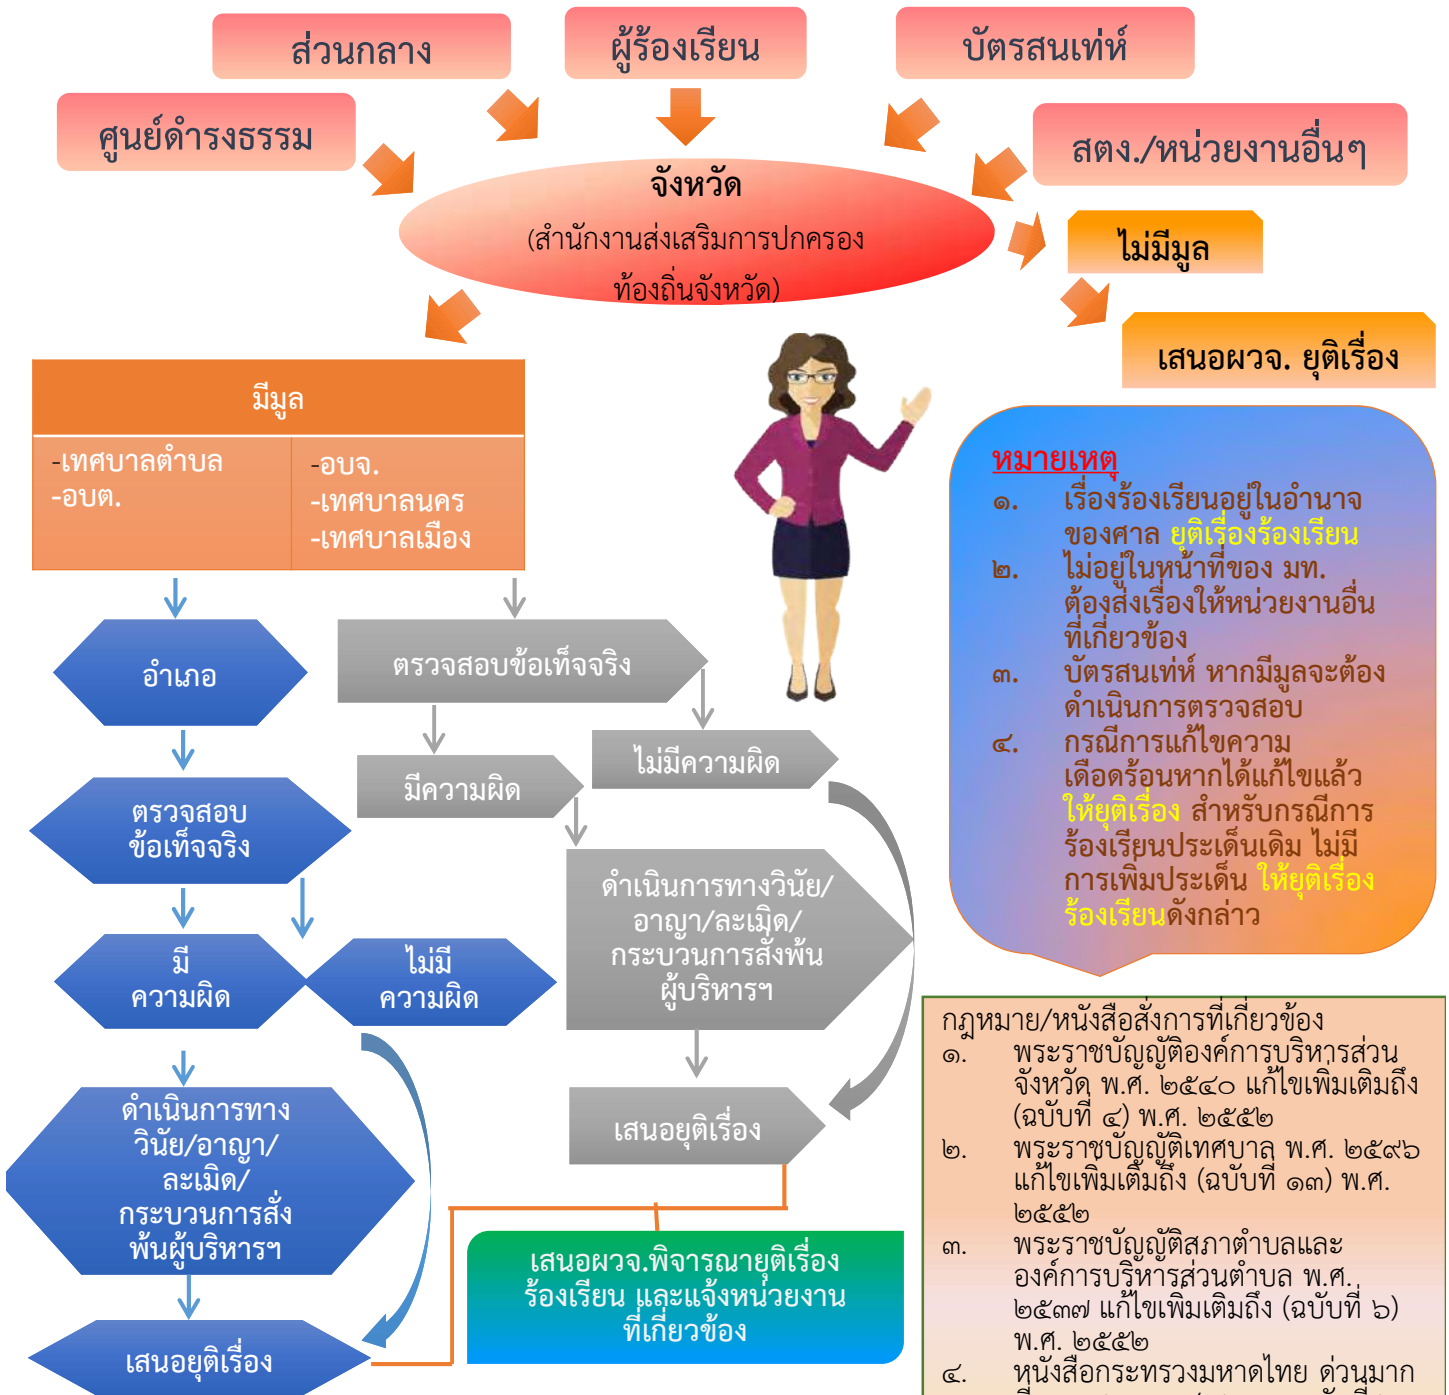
ส่วนกลาง

ผู้ร้องเรียน

บัตรสนเท่ห์

ศูนย์ดำรงธรรม

สตง./หน่วยงานอื่นๆ

จังหวัด
(สำนักงานส่งเสริมการปกครองท้องถิ่นจังหวัด)

ไม่มีมูล

เสนอผวจ. ยุติเรื่อง

มีมูล

| -เทศบาลตำบล -อบต. | -อบจ. -เทศบาลนคร -เทศบาลเมือง |
|---|---|

อำเภอ

ตรวจสอบข้อเท็จจริง

มีความผิด

ไม่มีความผิด

ดำเนินการทางวินัย/อาญา/ละเมิด/กระบวนการสั่งพ้นผู้บริหารฯ

เสนอยุติเรื่อง

ตรวจสอบข้อเท็จจริง

มีความผิด

ไม่มีความผิด

ดำเนินการทางวินัย/อาญา/ละเมิด/กระบวนการสั่งพ้นผู้บริหารฯ

เสนอยุติเรื่อง

เสนอผวจ.พิจารณายุติเรื่องร้องเรียน และแจ้งหน่วยงานที่เกี่ยวข้อง

หมายเหตุ
๑. เรื่องร้องเรียนอยู่ในอำนาจของศาล ยุติเรื่องร้องเรียน
๒. ไม่อยู่ในหน้าที่ของ มท. ต้องส่งเรื่องให้หน่วยงานอื่นที่เกี่ยวข้อง
๓. บัตรสนเท่ห์ หากมีมูลจะต้องดำเนินการตรวจสอบ
๔. กรณีการแก้ไขความเดือดร้อนหากได้แก้ไขแล้ว ให้ยุติเรื่อง สำหรับกรณีการร้องเรียนประเด็นเดิม ไม่มีการเพิ่มประเด็น ให้ยุติเรื่องร้องเรียนดังกล่าว

กฎหมาย/หนังสือสั่งการที่เกี่ยวข้อง
๑. พระราชบัญญัติองค์การบริหารส่วนจังหวัด พ.ศ. ๒๕๔๐ แก้ไขเพิ่มเติมถึง (ฉบับที่ ๔) พ.ศ. ๒๕๕๒
๒. พระราชบัญญัติเทศบาล พ.ศ. ๒๔๙๖ แก้ไขเพิ่มเติมถึง (ฉบับที่ ๑๓) พ.ศ. ๒๕๕๒
๓. พระราชบัญญัติสภาตำบลและองค์การบริหารส่วนตำบล พ.ศ. ๒๕๓๗ แก้ไขเพิ่มเติมถึง (ฉบับที่ ๖) พ.ศ. ๒๕๕๒
๔. หนังสือกระทรวงมหาดไทย ด่วนมาก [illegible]